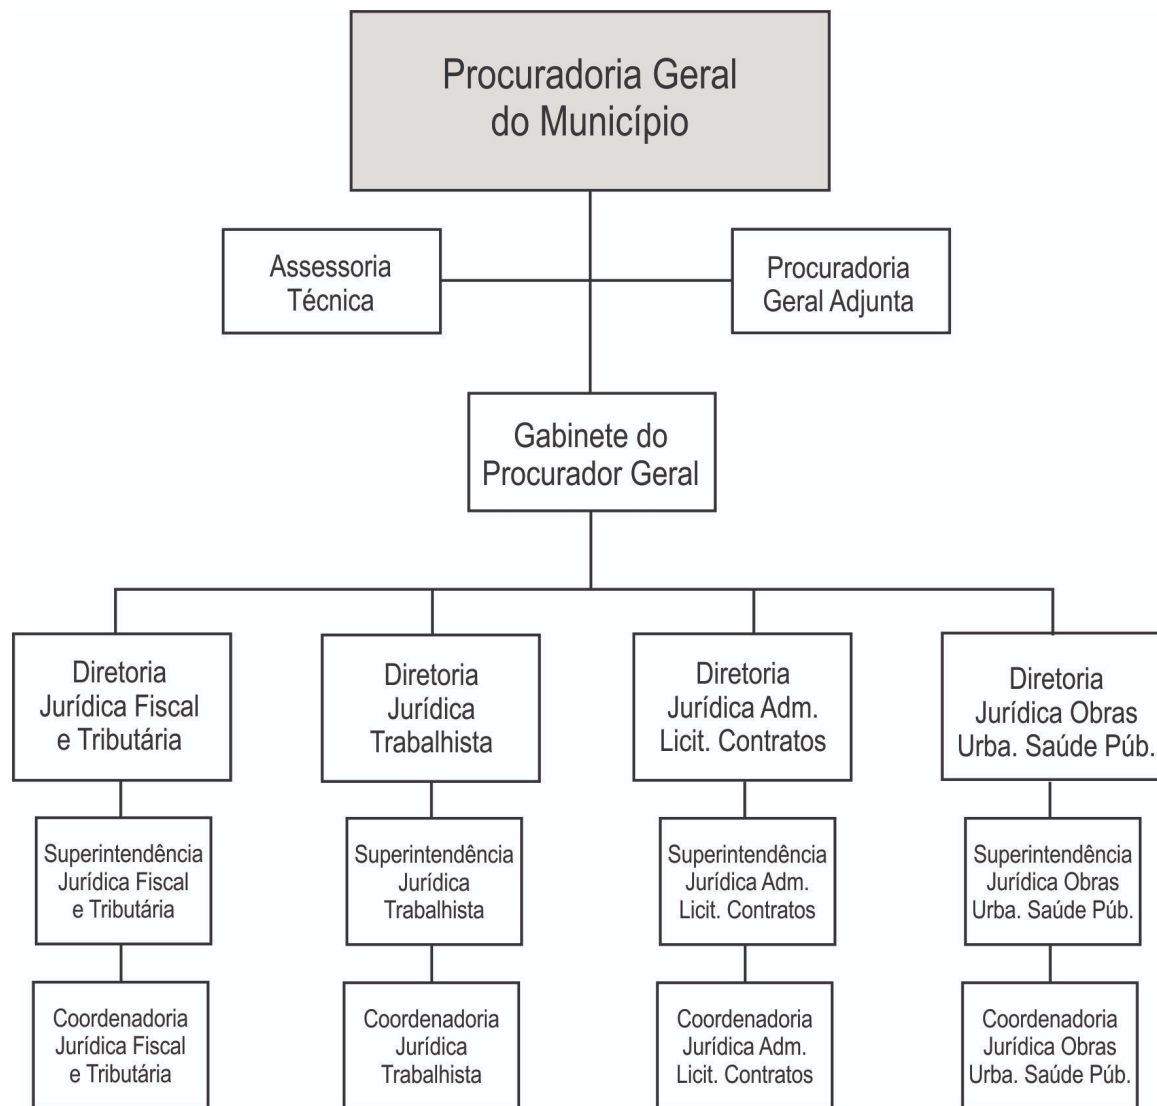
Procuradoria Geral do Município

Assessoria Técnica

Procuradoria Geral Adjunta

Gabinete do Procurador Geral

Diretoria Jurídica Fiscal e Tributária

Superintendência Jurídica Fiscal e Tributária

Coordenadoria Jurídica Fiscal e Tributária

Diretoria Jurídica Trabalhista

Superintendência Jurídica Trabalhista

Coordenadoria Jurídica Trabalhista

Diretoria Jurídica Adm. Licit. Contratos

Superintendência Jurídica Adm. Licit. Contratos

Coordenadoria Jurídica Adm. Licit. Contratos

Diretoria Jurídica Obras Urba. Saúde Púb.

Superintendência Jurídica Obras Urba. Saúde Púb.

Coordenadoria Jurídica Obras Urba. Saúde Púb.